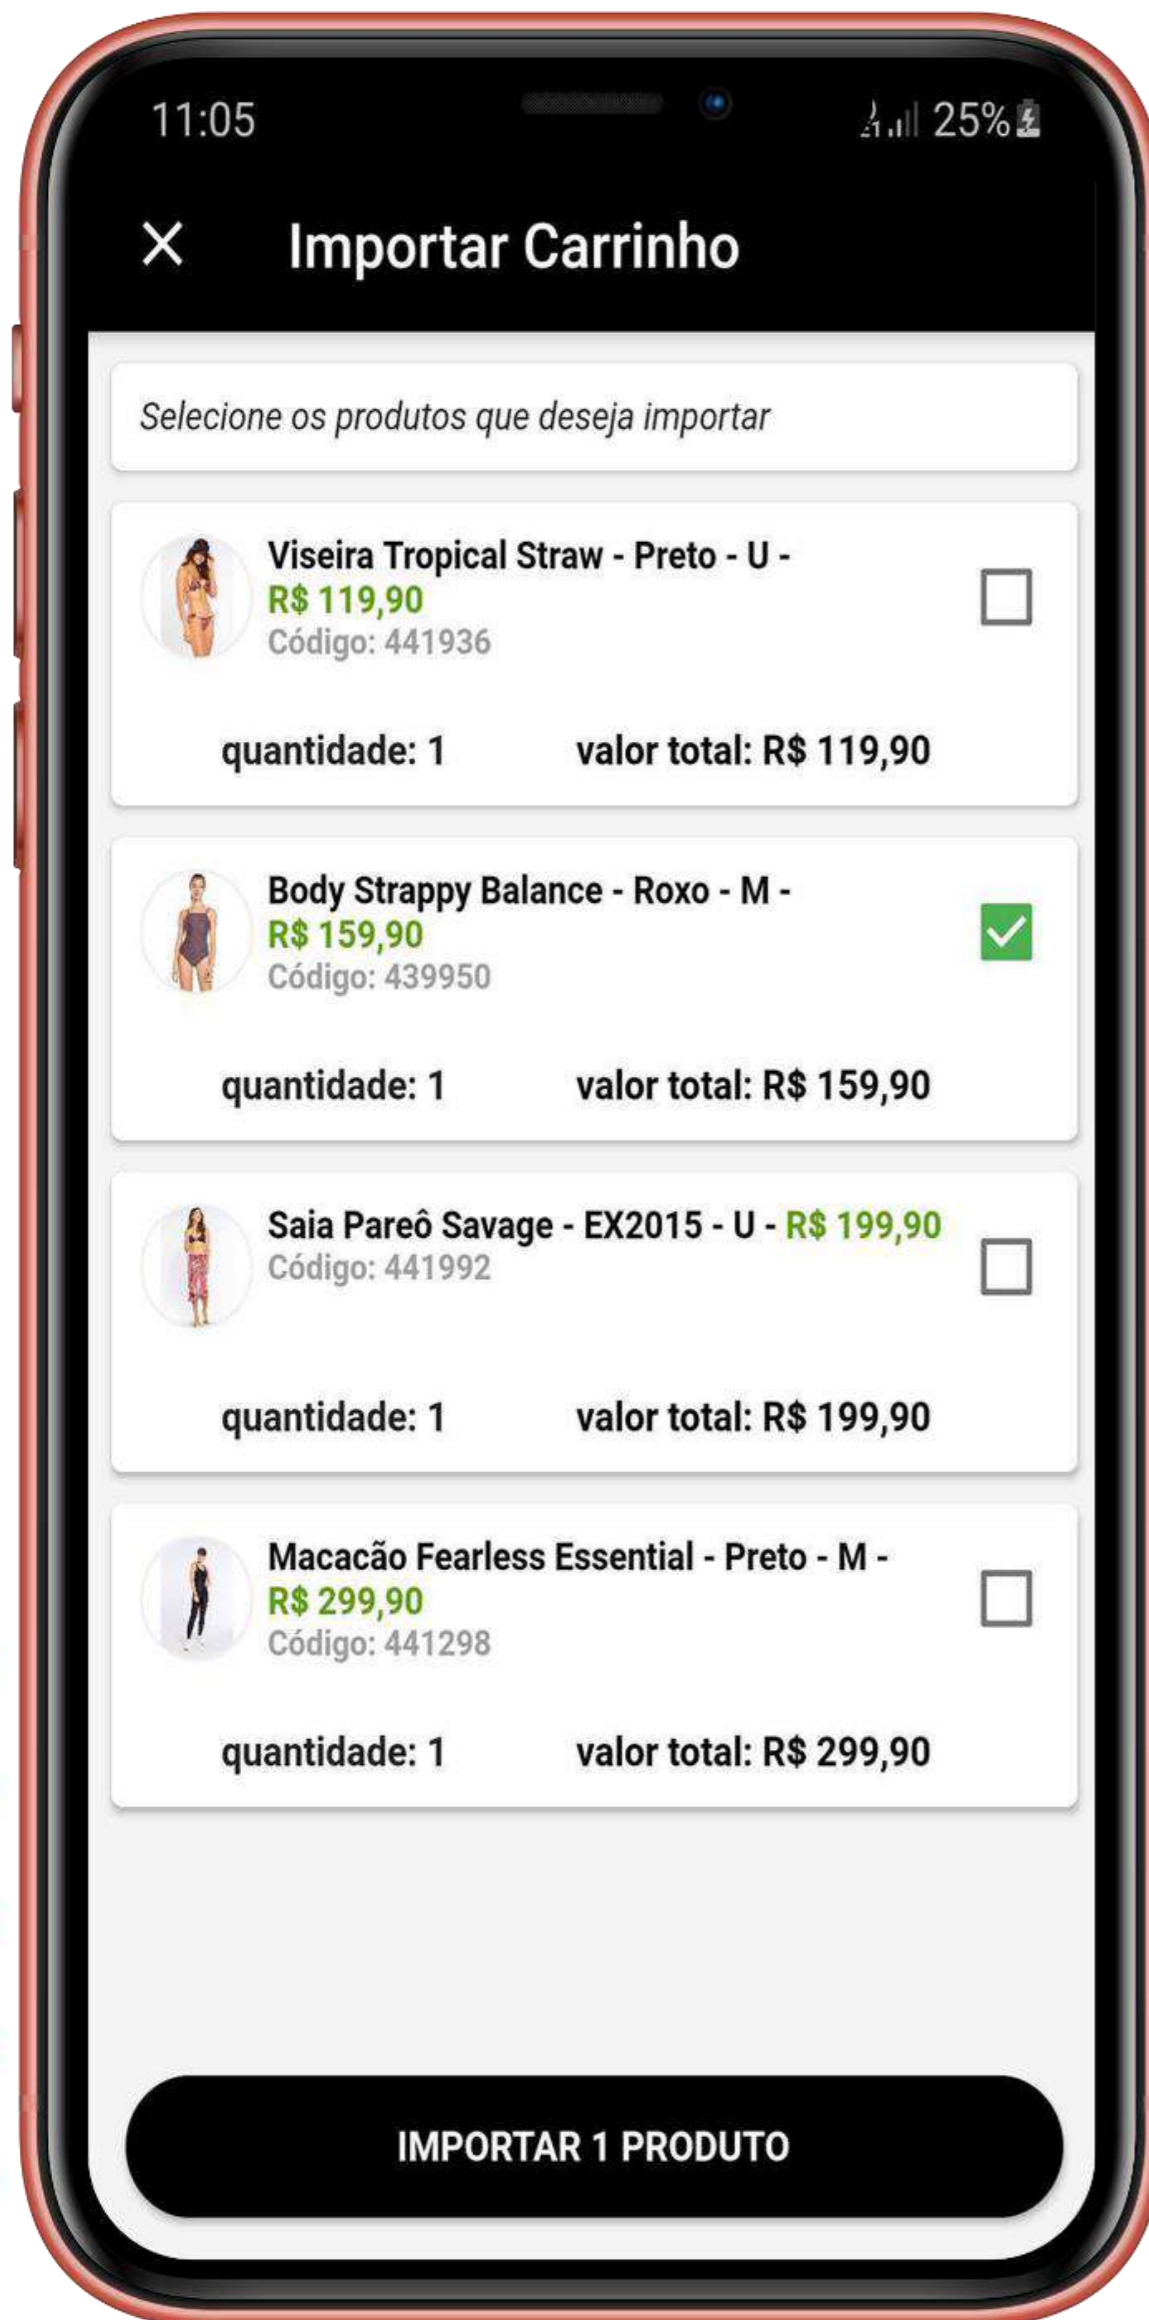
11:05

25%

×

Importar Carrinho

Selecione os produtos que deseja importar

Viseira Tropical Straw - Preto - U -
R$ 119,90
Código: 441936

quantidade: 1 valor total: R$ 119,90

Body Strappy Balance - Roxo - M -
R$ 159,90
Código: 439950

quantidade: 1 valor total: R$ 159,90

Saia Pareô Savage - EX2015 - U - R$ 199,90
Código: 441992

quantidade: 1 valor total: R$ 199,90

Macacão Fearless Essential - Preto - M -
R$ 299,90
Código: 441298

quantidade: 1 valor total: R$ 299,90

IMPORTAR 1 PRODUTO